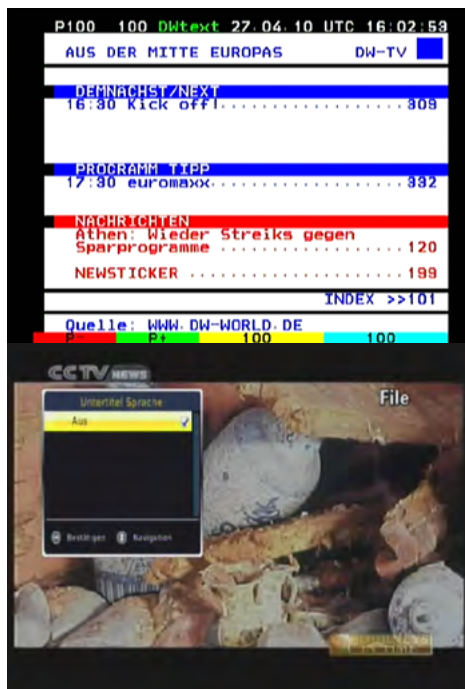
P100 100 DWtext 27.04.10 UTC 16:02:53

AUS DER MITTE EUROPAS DW-TV

DEMNACHST/NEXT
16:30 Kick off!..................309

PROGRAMM TIPP
17:30 euromaxx...................332

NACHRICHTEN
Athen: Wieder Streiks gegen Sparprogramme ......................120

NEWSTICKER .......................199

INDEX >>101

Quelle: WWW.DW-WORLD.DE

P- P+ 100 100

CCTV NEWS

Untertitel Sprache

Aus

Bestätigen Navigation

File

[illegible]